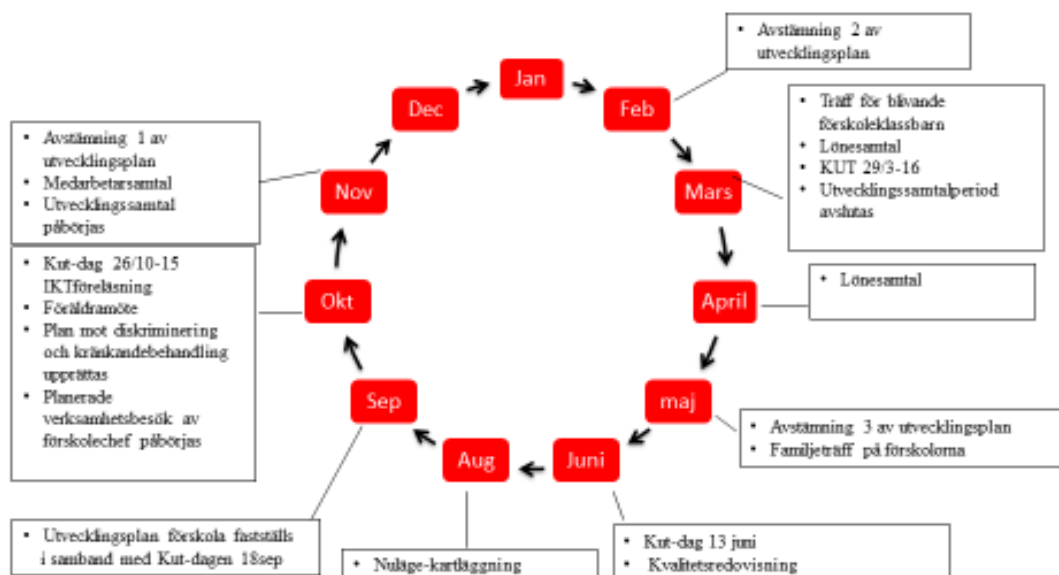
Jan

Feb

Mars

April

maj

Juni

Aug

Sep

Okt

Nov

Dec

• Avstämning 2 av utvecklingsplan

• Träff för blivande förskoleklassbarn
• Lönesamtal
• KUT 29/3-16
• Utvecklingssamtalperiod avslutas

• Lönesamtal

• Avstämning 3 av utvecklingsplan
• Familjeträff på förskolorna

• Kut-dag 13 juni
• Kvalitetsredovisning

• Nuläge-kartläggning

• Utvecklingsplan förskola fastställs i samband med Kut-dagen 18sep

• Kut-dag 26/10-15 IKTföreläsning
• Föräldramöte
• Plan mot diskriminering och kränkandebehandling upprättas
• Planerade verksamhetsbesök av förskolechef påbörjas

• Avstämning 1 av utvecklingsplan
• Medarbetarsamtal
• Utvecklingssamtal påbörjas